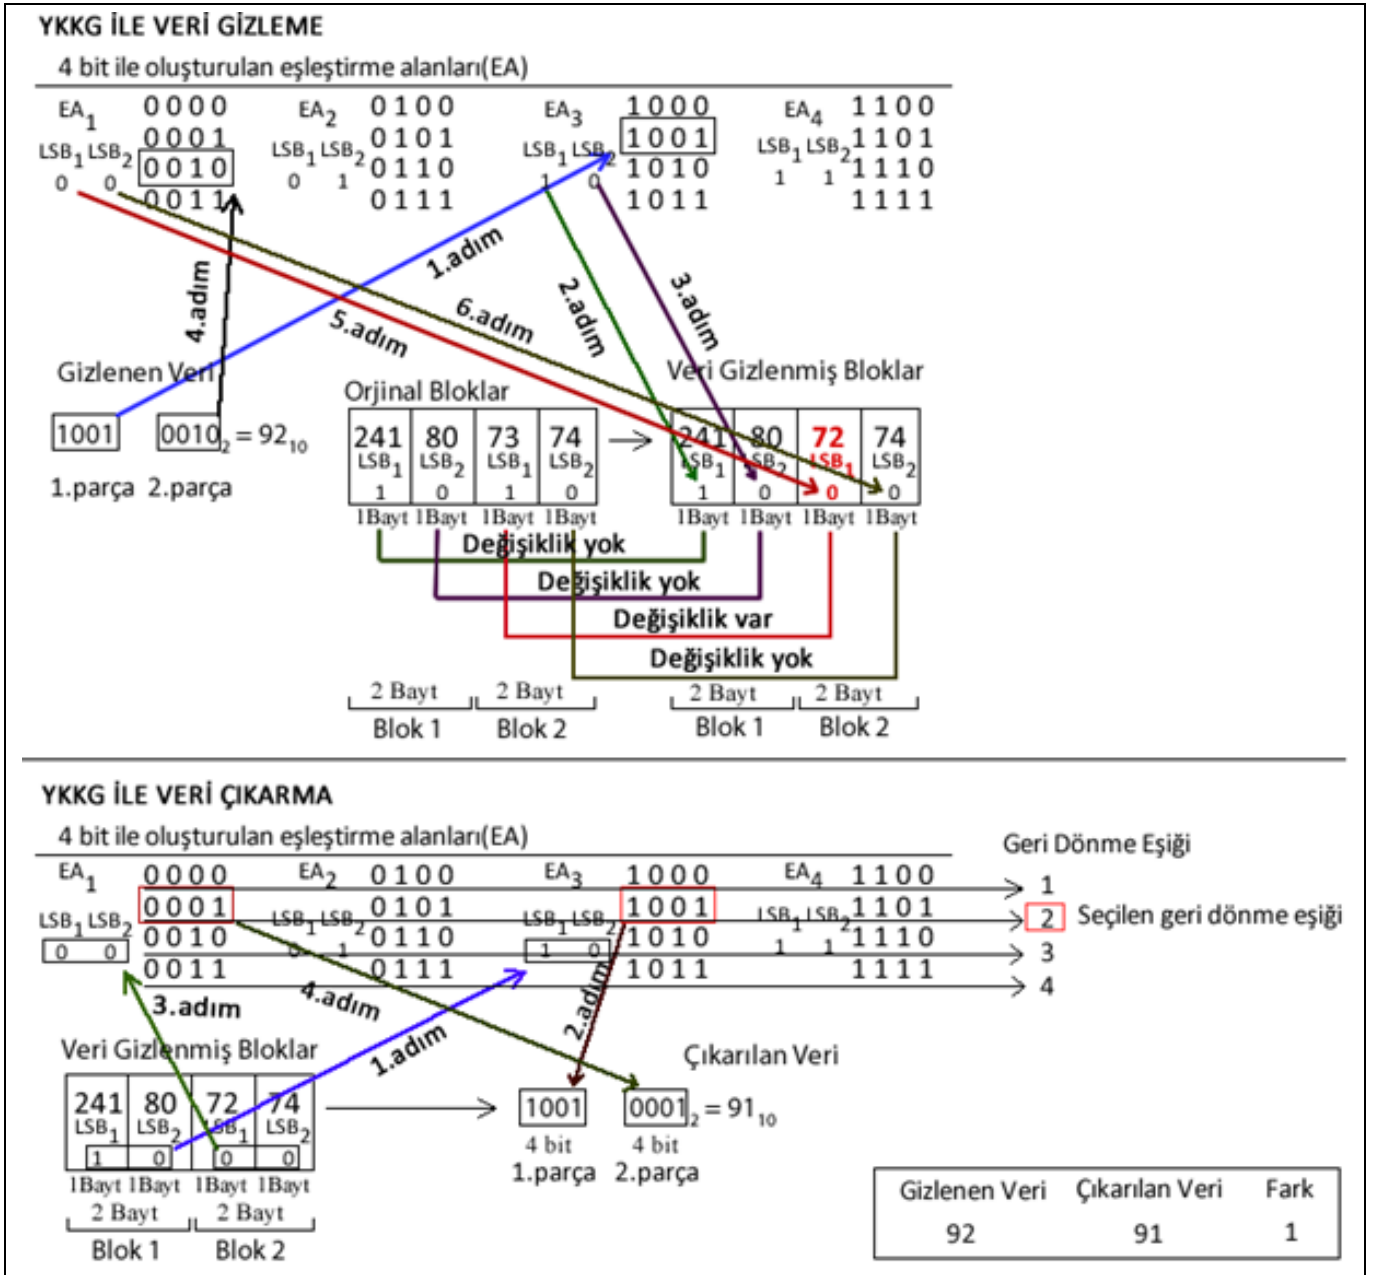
YKKG İLE VERİ GİZLEME

4 bit ile oluşturulan eşleştirme alanları(EA)

$EA_1$ 0000 0001 $LSB_1$ $LSB_2$ 0010 0 0 0011

$EA_2$ 0100 0101 $LSB_1$ $LSB_2$ 0110 0 1 0111

$EA_3$ 1000 1001 $LSB_1$ $LSB_2$ 1010 1 0 1011

$EA_4$ 1100 1101 $LSB_1$ $LSB_2$ 1110 1 1 1111

1.adım 2.adım 3.adım 4.adım 5.adım 6.adım

Gizlenen Veri

1001 $0010_2 = 92_{10}$

1.parça 2.parça

Orjinal Bloklar

| 241 $LSB_1$ 1 | 80 $LSB_2$ 0 | 73 $LSB_1$ 1 | 74 $LSB_2$ 0 |
|---|---|---|---|
| 1Bayt | 1Bayt | 1Bayt | 1Bayt |

Veri Gizlenmiş Bloklar

| 241 $LSB_1$ 1 | 80 $LSB_2$ 0 | 72 $LSB_1$ 0 | 74 $LSB_2$ 0 |
|---|---|---|---|
| 1Bayt | 1Bayt | 1Bayt | 1Bayt |

Değişiklik yok
Değişiklik yok
Değişiklik var
Değişiklik yok

2 Bayt 2 Bayt
Blok 1 Blok 2

2 Bayt 2 Bayt
Blok 1 Blok 2

YKKG İLE VERİ ÇIKARMA

4 bit ile oluşturulan eşleştirme alanları(EA)

Geri Dönme Eşiği

$EA_1$ 0000 0001 $LSB_1$ $LSB_2$ 0010 0 0 0011

$EA_2$ 0100 0101 $LSB_1$ $LSB_2$ 0110 0 1 0111

$EA_3$ 1000 1001 $LSB_1$ $LSB_2$ 1010 1 0 1011

$EA_4$ 1100 1101 $LSB_1$ $LSB_2$ 1110 1 1 1111

1
2 Seçilen geri dönme eşiği
3
4

3.adım 4.adım 1.adım 2.adım

Veri Gizlenmiş Bloklar

| 241 $LSB_1$ 1 | 80 $LSB_2$ 0 | 72 $LSB_1$ 0 | 74 $LSB_2$ 0 |
|---|---|---|---|
| 1Bayt | 1Bayt | 1Bayt | 1Bayt |

2 Bayt 2 Bayt
Blok 1 Blok 2

Çıkarılan Veri

1001 $0001_2 = 91_{10}$
4 bit 4 bit
1.parça 2.parça

| Gizlenen Veri | Çıkarılan Veri | Fark |
|---|---|---|
| 92 | 91 | 1 |